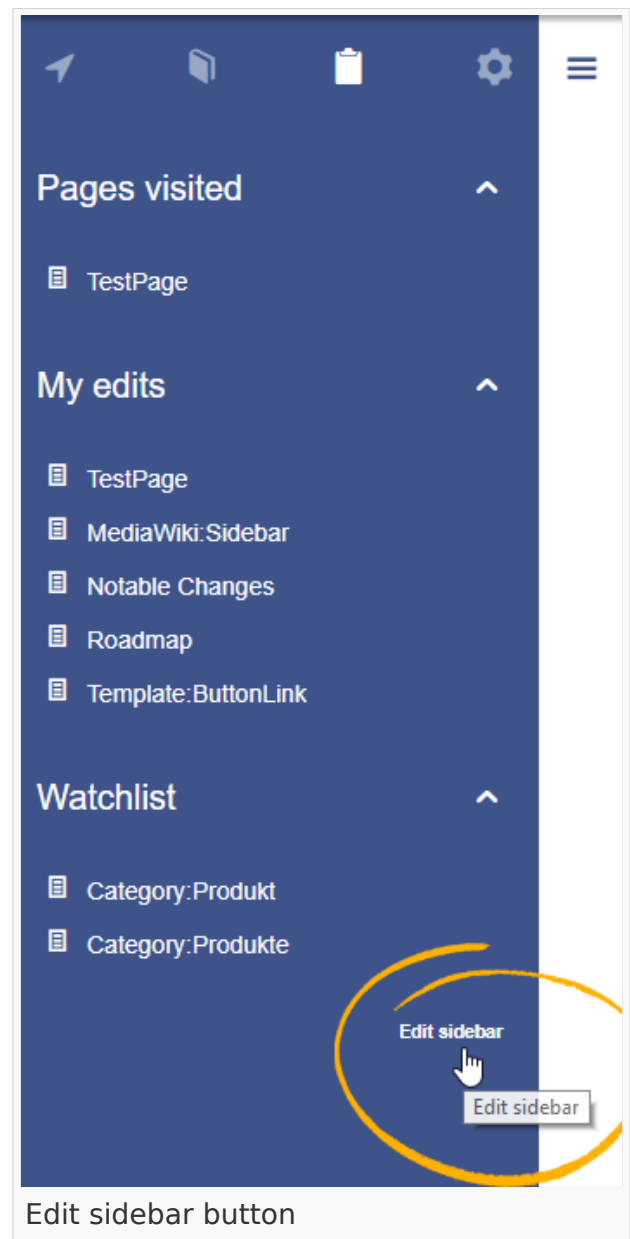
Pages visited

TestPage

My edits

TestPage

MediaWiki:Sidebar

Notable Changes

Roadmap

Template:ButtonLink

Watchlist

Category:Produkt

Category:Produkte

Edit sidebar

Edit sidebar

Edit sidebar button